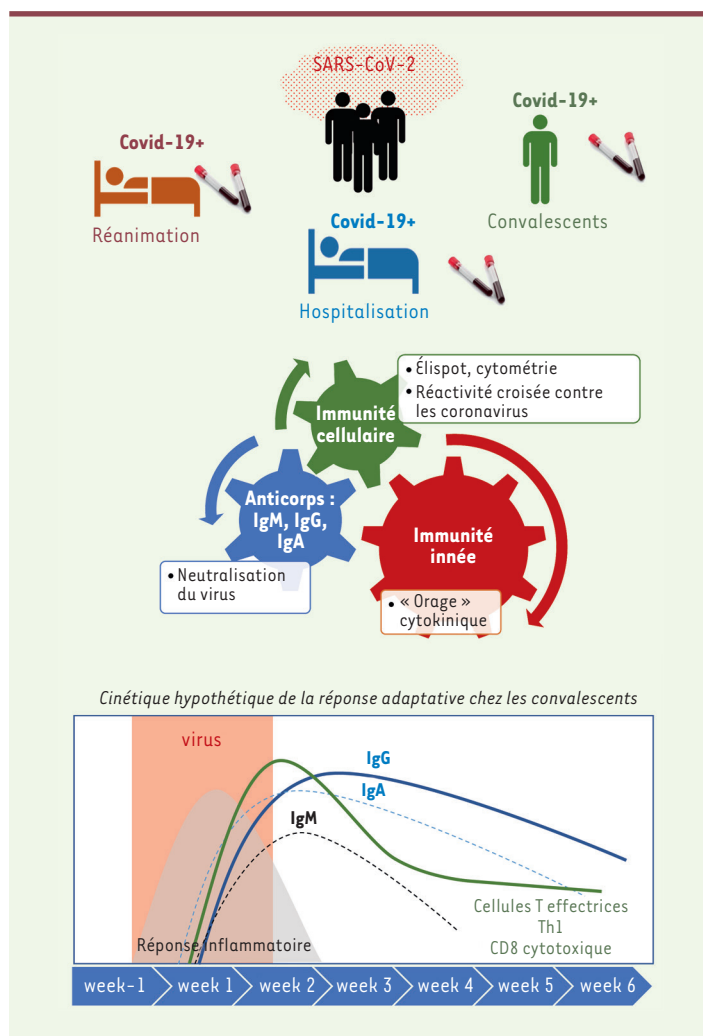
SARS-CoV-2

Covid-19+
Réanimation

Covid-19+
Hospitalisation

Covid-19+
Convalescents

• Élispot, cytométrie
• Réactivité croisée contre les coronavirus

Immunité cellulaire

Anticorps : IgM, IgG, IgA

Immunité innée

• Neutralisation du virus

• « Orage » cytokinique

Cinétique hypothétique de la réponse adaptative chez les convalescents

virus
IgG
IgA
IgM
Cellules T effectrices
Th1
CD8 cytotoxique
Réponse inflammatoire

week-1 | week 1 | week 2 | week 3 | week 4 | week 5 | week 6